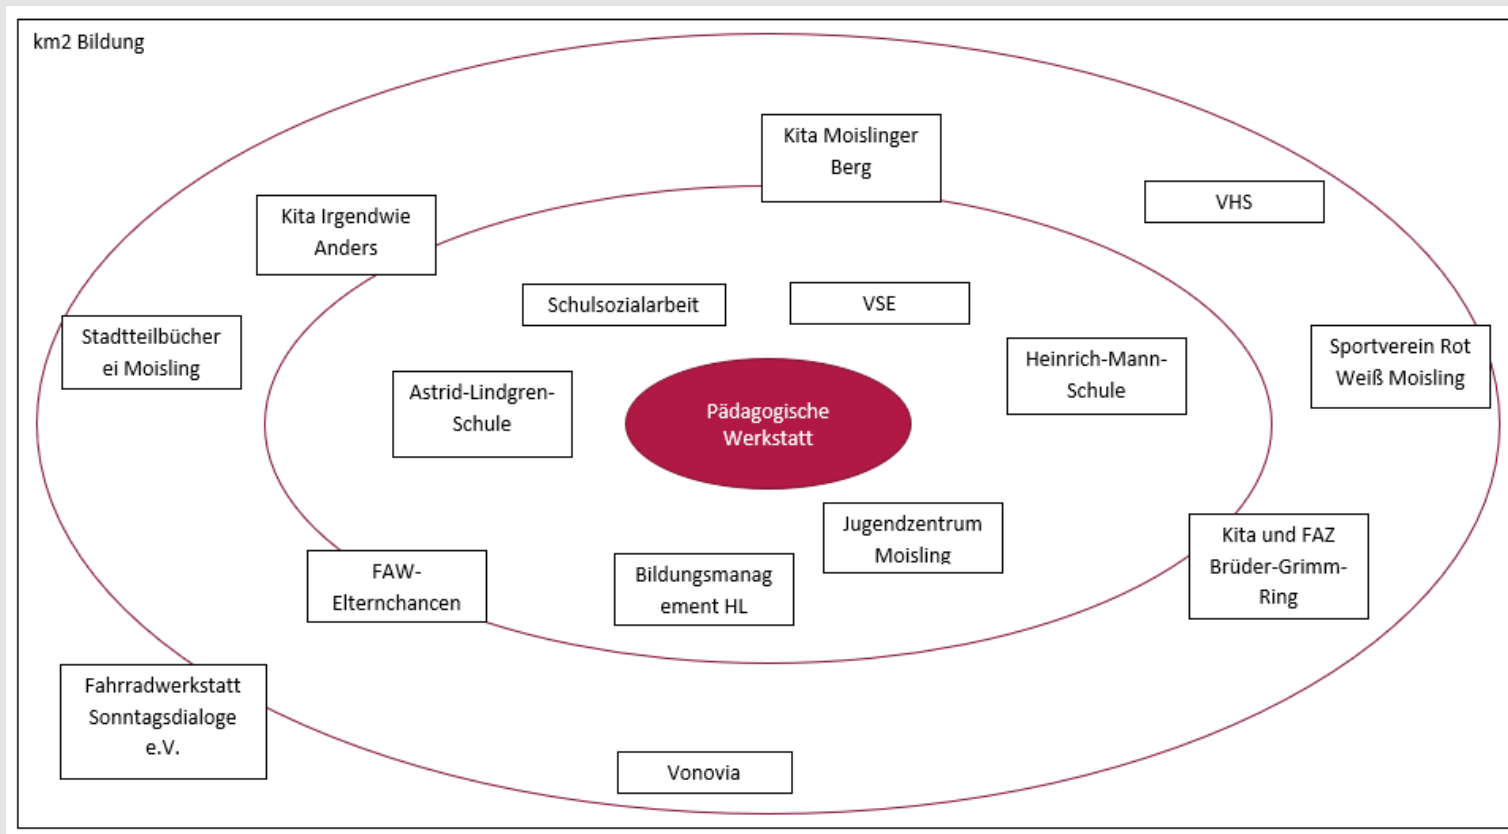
km2 Bildung

Kita Moislinger Berg

VHS

Kita Irgendwie Anders

Schulsozialarbeit

VSE

Stadtteilbücherei Moisling

Heinrich-Mann-Schule

Sportverein Rot Weiß Moisling

Astrid-Lindgren-Schule

Pädagogische Werkstatt

Jugendzentrum Moisling

Kita und FAZ Brüder-Grimm-Ring

FAW-Elternchancen

Bildungsmanagement HL

Fahrradwerkstatt Sonntagsdialoge e.V.

Vonovia